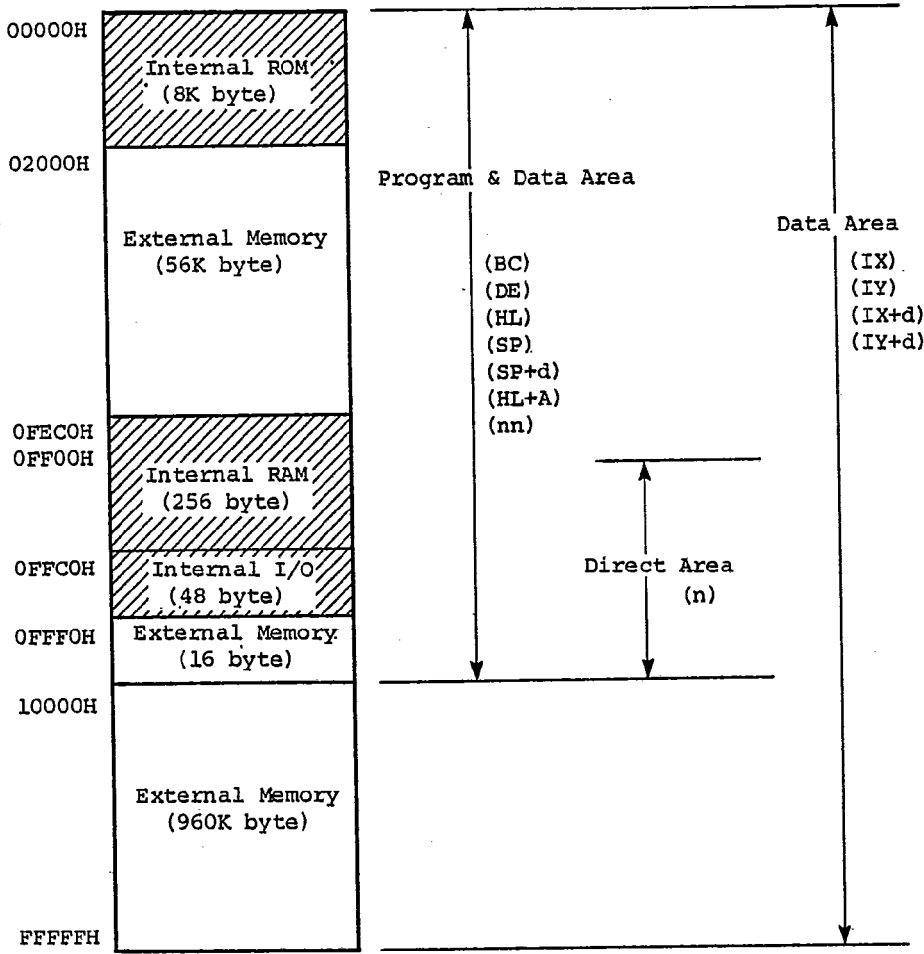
00000H

Internal ROM
(8K byte)

02000H

External Memory
(56K byte)

0FEC0H
0FF00H

Internal RAM
(256 byte)

0FFC0H

Internal I/O
(48 byte)

0FFF0H

External Memory
(16 byte)

10000H

External Memory
(960K byte)

FFFFFH

Program & Data Area

(BC)
(DE)
(HL)
(SP)
(SP+d)
(HL+A)
(nn)

Direct Area
(n)

Data Area

(IX)
(IY)
(IX+d)
(IY+d)